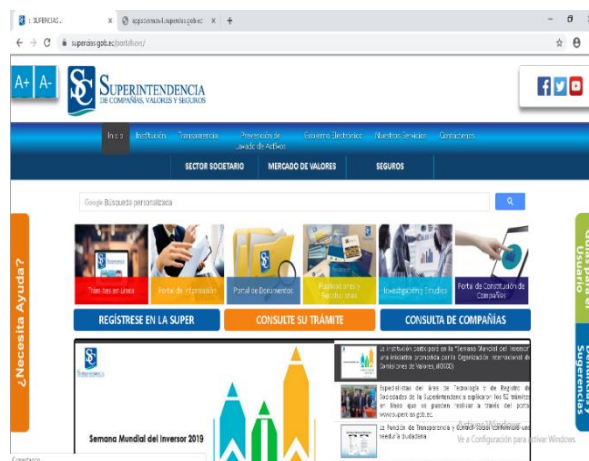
: SUPERCIAS :: × appservices.supercias.gob.ec ×

superdias.gob.ec/portalscvs/

A+ A-

SUPERINTENDENCIA
DE COMPAÑÍAS, VALORES Y SEGUROS

Inicio Institución Transparencia Prevención de Lavado de Activos Gobierno Electrónico Nuestros Servicios Contáctenos

SECTOR SOCIETARIO MERCADO DE VALORES SEGUROS

Google Búsqueda personalizada

¿Necesita Ayuda?

Trámites en Línea Portal de Información Portal de Documentos Publicaciones y Resoluciones Investigación y Estudios Portal de Constitución de Compañías

Guías para el Usuario

REGÍSTRESE EN LA SUPER CONSULTE SU TRÁMITE CONSULTA DE COMPAÑÍAS

Denuncias y Sugerencias

Semana Mundial del Inversor 2019

La Institución participará en la "Semana Mundial del Inversor" una iniciativa promovida por la Organización Internacional de Comisiones de Valores (IOSCO)

Especialistas del área de Tecnología y de Registro de Sociedades de la Superintendencia se explicaron los 52 trámites en línea que se pueden realizar a través del portal www.supercias.gob.ec

La Función de Transparencia y Control Social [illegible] mediante Suscripción

Ve a Configuración para activar Windows

Conectando...